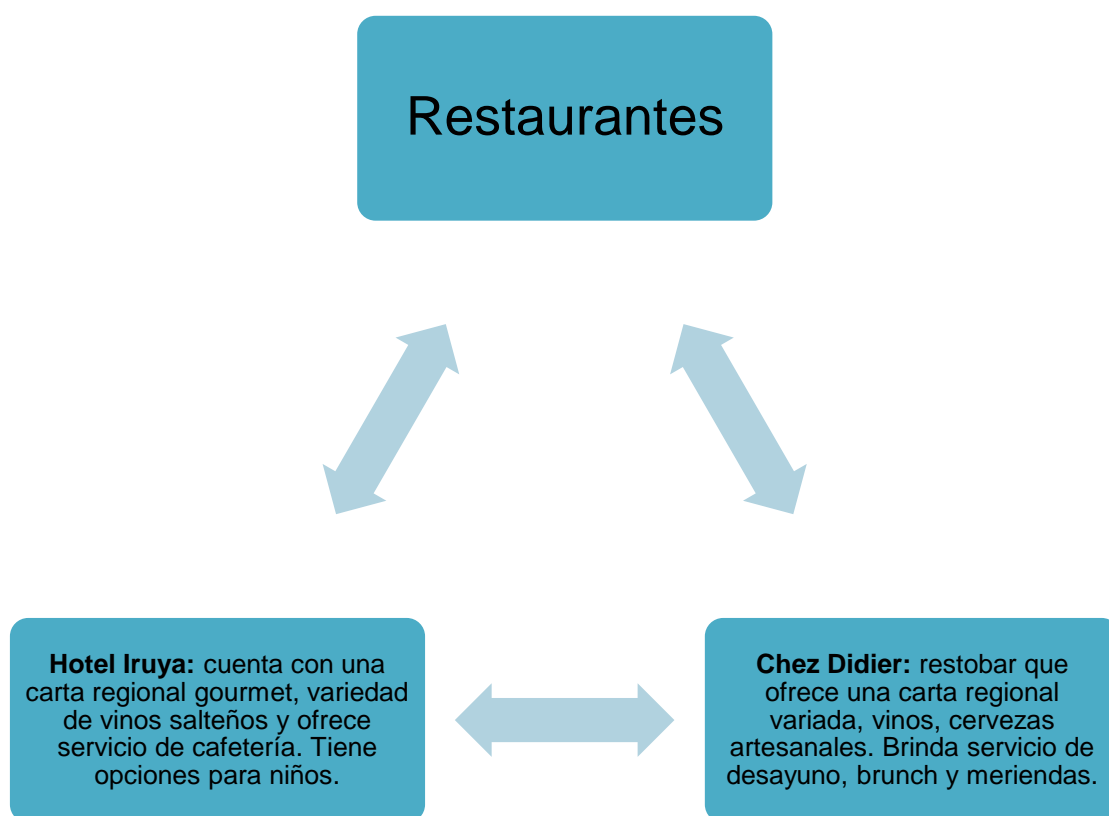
Restaurantes

**Hotel Iruya:** cuenta con una carta regional gourmet, variedad de vinos salteños y ofrece servicio de cafetería. Tiene opciones para niños.

**Chez Didier:** restobar que ofrece una carta regional variada, vinos, cervezas artesanales. Brinda servicio de desayuno, brunch y meriendas.